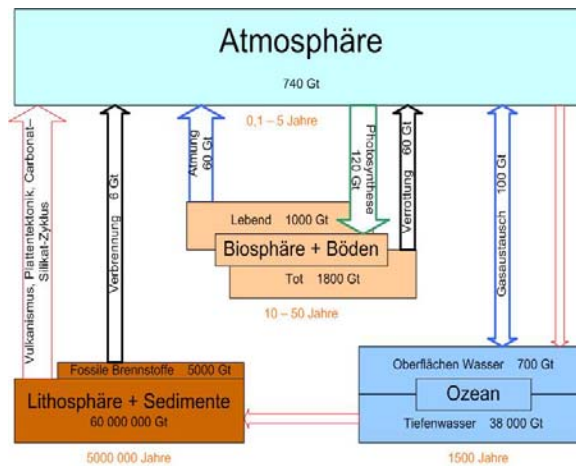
Atmosphäre
740 Gt

0,1 – 5 Jahre

Vulkanismus, Plattentektonik, Carbonat-Silikat-Zyklus

Verbrennung 6 Gt

Atmung 60 Gt

Photosynthese 120 Gt

Verrottung 60 Gt

Gasaustausch 100 Gt

Lebend 1000 Gt

Biosphäre + Böden

Tot 1800 Gt

10 – 50 Jahre

Fossile Brennstoffe 5000 Gt

Lithosphäre + Sedimente
60 000 000 Gt

Oberflächen Wasser 700 Gt

Ozean

Tiefenwasser 38 000 Gt

5000 000 Jahre

1500 Jahre